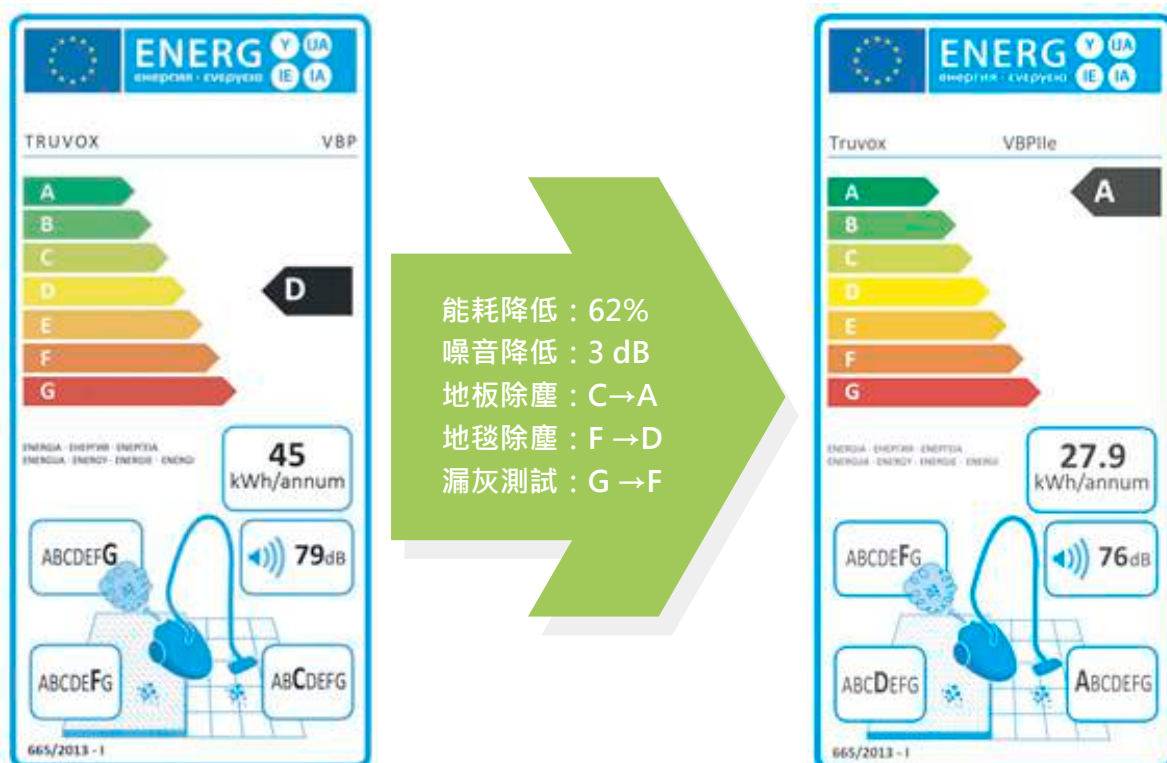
ENERG Y IJA IE IA
енергия · ενεργεια

TRUVOX VBP

A
B
C
D
E
F
G

D

ENERGIA · ЕНЕРГИЯ · ΕΝΕΡΓΕΙΑ
ENERGIJA · ENERGY · ENERGIE · ENERGI

45
kWh/annum

ABCDEFG

79dB

ABCDEFG

ABCDEFG

665/2013 - I

能耗降低：62%
噪音降低：3 dB
地板除塵：C→A
地毯除塵：F →D
漏灰測試：G →F

ENERG Y IJA IE IA
енергия · ενεργεια

Truvox VBPIIe

A
B
C
D
E
F
G

A

ENERGIA · ЕНЕРГИЯ · ΕΝΕΡΓΕΙΑ
ENERGIJA · ENERGY · ENERGIE · ENERGI

27.9
kWh/annum

ABCDEFG

76dB

ABCDEFG

ABCDEFG

665/2013 - I